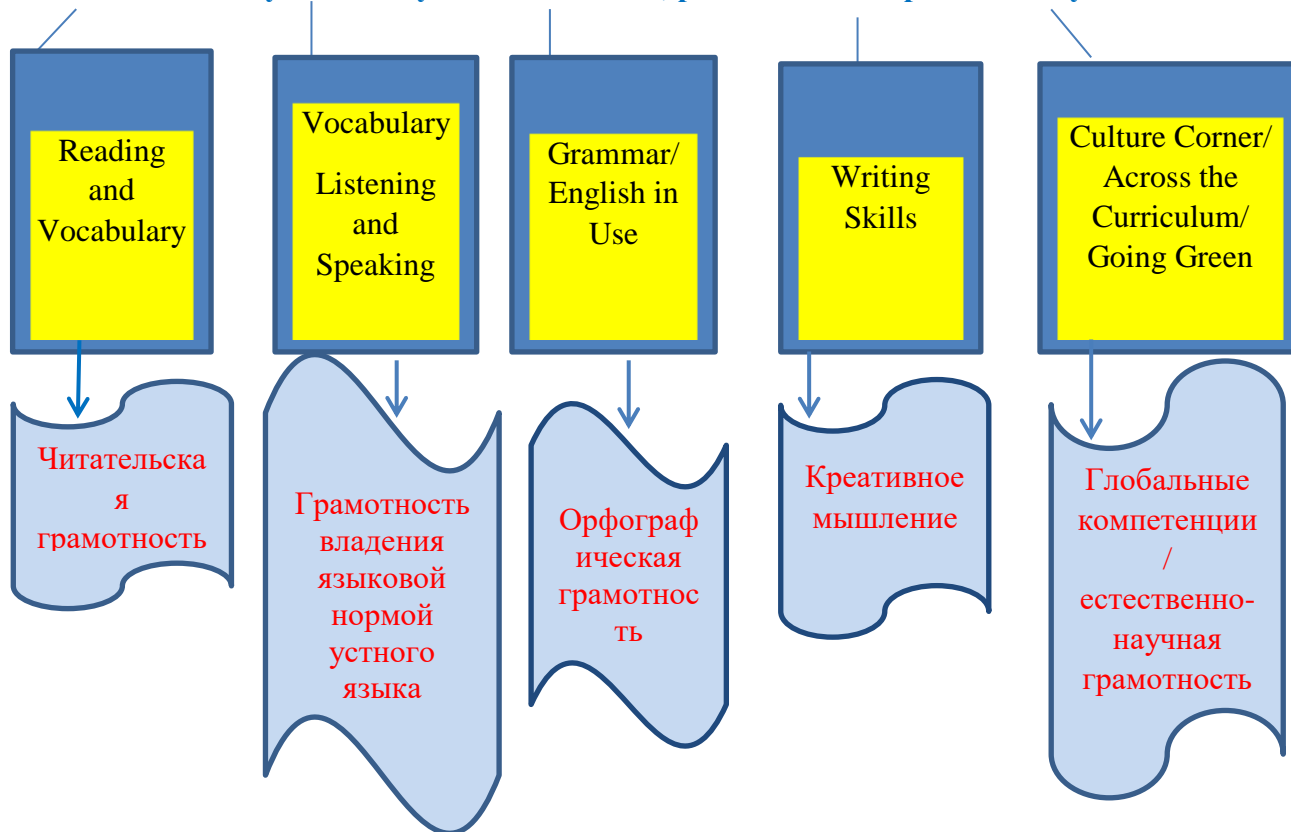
Reading and Vocabulary

Vocabulary

Listening and Speaking

Grammar/ English in Use

Writing Skills

Culture Corner/ Across the Curriculum/ Going Green

Читательская грамотность

Грамотность владения языковой нормой устного языка

Орфографическая грамотность

Креативное мышление

Глобальные компетенции / естественно-научная грамотность